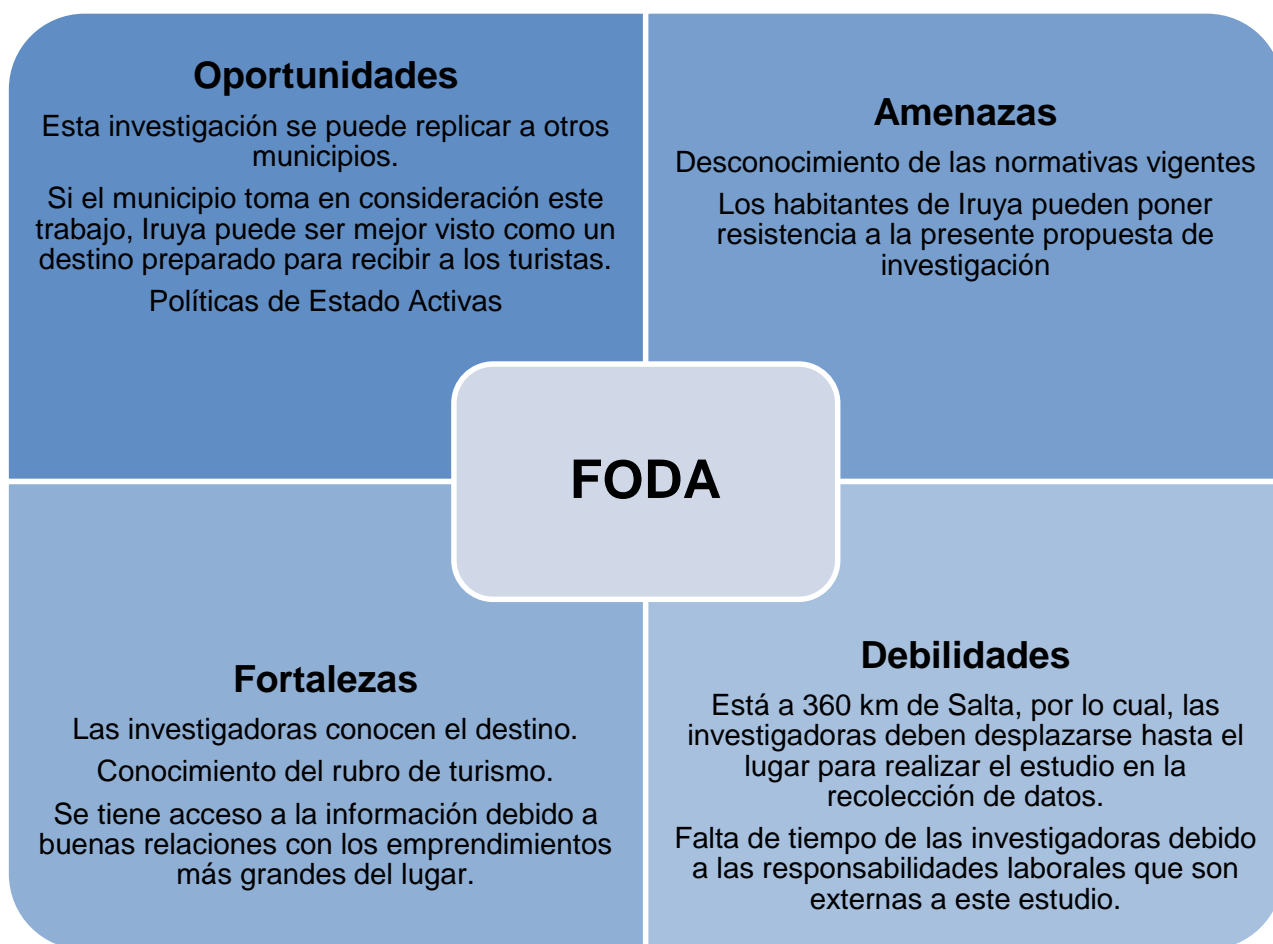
Oportunidades

Esta investigación se puede replicar a otros municipios.

Si el municipio toma en consideración este trabajo, Iruya puede ser mejor visto como un destino preparado para recibir a los turistas.

Políticas de Estado Activas

Amenazas

Desconocimiento de las normativas vigentes

Los habitantes de Iruya pueden poner resistencia a la presente propuesta de investigación

FODA

Fortalezas

Las investigadoras conocen el destino.

Conocimiento del rubro de turismo.

Se tiene acceso a la información debido a buenas relaciones con los emprendimientos más grandes del lugar.

Debilidades

Está a 360 km de Salta, por lo cual, las investigadoras deben desplazarse hasta el lugar para realizar el estudio en la recolección de datos.

Falta de tiempo de las investigadoras debido a las responsabilidades laborales que son externas a este estudio.